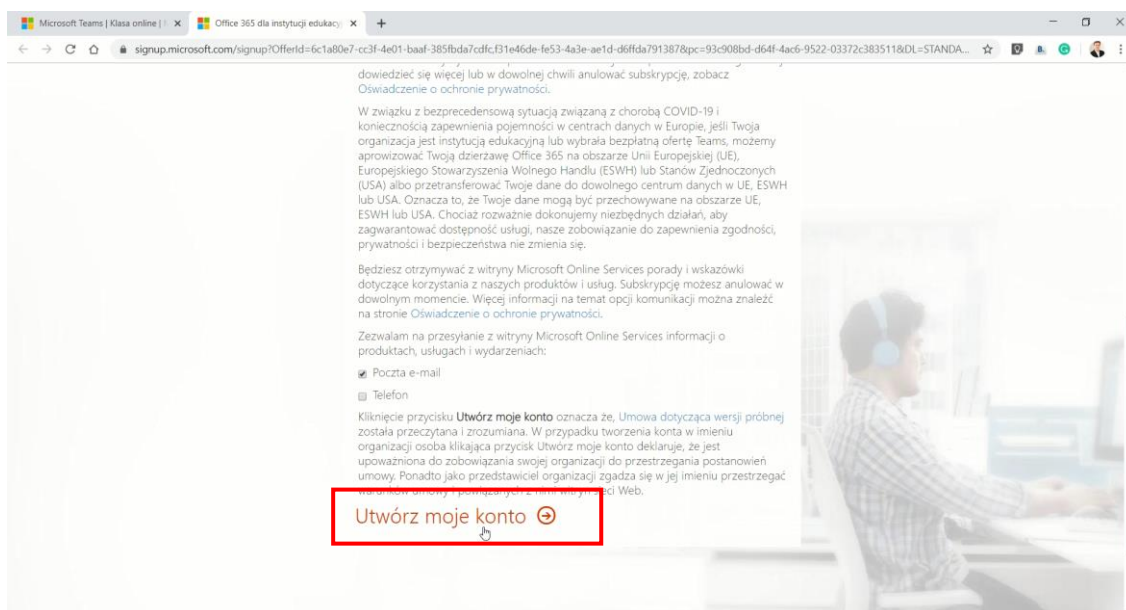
Microsoft Teams | Klasa online | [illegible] ×
Office 365 dla instytucji edukacy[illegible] ×
+

signup.microsoft.com/signup?OfferId=6c1a80e7-cc3f-4e01-baaf-385fbda7cdfc,f31e46de-fe53-4a3e-ae1d-d6ffda791387&pc=93c908bd-d64f-4ac6-9522-03372c383511&DL=STANDA...

dowiedzieć się więcej lub w dowolnej chwili anulować subskrypcję, zobacz Oświadczenie o ochronie prywatności.

W związku z bezprecedensową sytuacją związaną z chorobą COVID-19 i koniecznością zapewnienia pojemności w centrach danych w Europie, jeśli Twoja organizacja jest instytucją edukacyjną lub wybrała bezpłatną ofertę Teams, możemy aprowizować Twoją dzierżawę Office 365 na obszarze Unii Europejskiej (UE), Europejskiego Stowarzyszenia Wolnego Handlu (ESWH) lub Stanów Zjednoczonych (USA) albo przetransferować Twoje dane do dowolnego centrum danych w UE, ESWH lub USA. Oznacza to, że Twoje dane mogą być przechowywane na obszarze UE, ESWH lub USA. Chociaż rozważnie dokonujemy niezbędnych działań, aby zagwarantować dostępność usługi, nasze zobowiązanie do zapewnienia zgodności, prywatności i bezpieczeństwa nie zmienia się.

Będziesz otrzymywać z witryny Microsoft Online Services porady i wskazówki dotyczące korzystania z naszych produktów i usług. Subskrypcję możesz anulować w dowolnym momencie. Więcej informacji na temat opcji komunikacji można znaleźć na stronie Oświadczenie o ochronie prywatności.

Zezwalam na przesyłanie z witryny Microsoft Online Services informacji o produktach, usługach i wydarzeniach:

Poczta e-mail

Telefon

Kliknięcie przycisku Utwórz moje konto oznacza że, Umowa dotycząca wersji próbnej została przeczytana i zrozumiana. W przypadku tworzenia konta w imieniu organizacji osoba klikająca przycisk Utwórz moje konto deklaruje, że jest upoważniona do zobowiązania swojej organizacji do przestrzegania postanowień umowy. Ponadto jako przedstawiciel organizacji zgadza się w jej imieniu przestrzegać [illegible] witryny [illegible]ci Web.

Utwórz moje konto